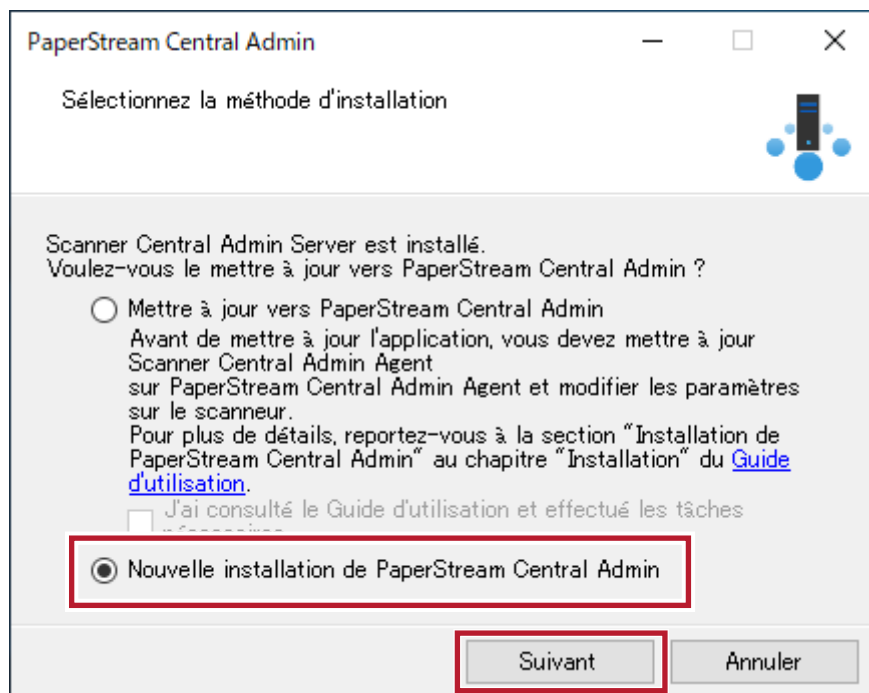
PaperStream Central Admin

Sélectionnez la méthode d'installation

Scanner Central Admin Server est installé.
Voulez-vous le mettre à jour vers PaperStream Central Admin ?

Mettre à jour vers PaperStream Central Admin
Avant de mettre à jour l'application, vous devez mettre à jour Scanner Central Admin Agent sur PaperStream Central Admin Agent et modifier les paramètres sur le scanneur.
Pour plus de détails, reportez-vous à la section "Installation de PaperStream Central Admin" au chapitre "Installation" du Guide d'utilisation.

J'ai consulté le Guide d'utilisation et effectué les tâches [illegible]

Nouvelle installation de PaperStream Central Admin

Suivant

Annuler